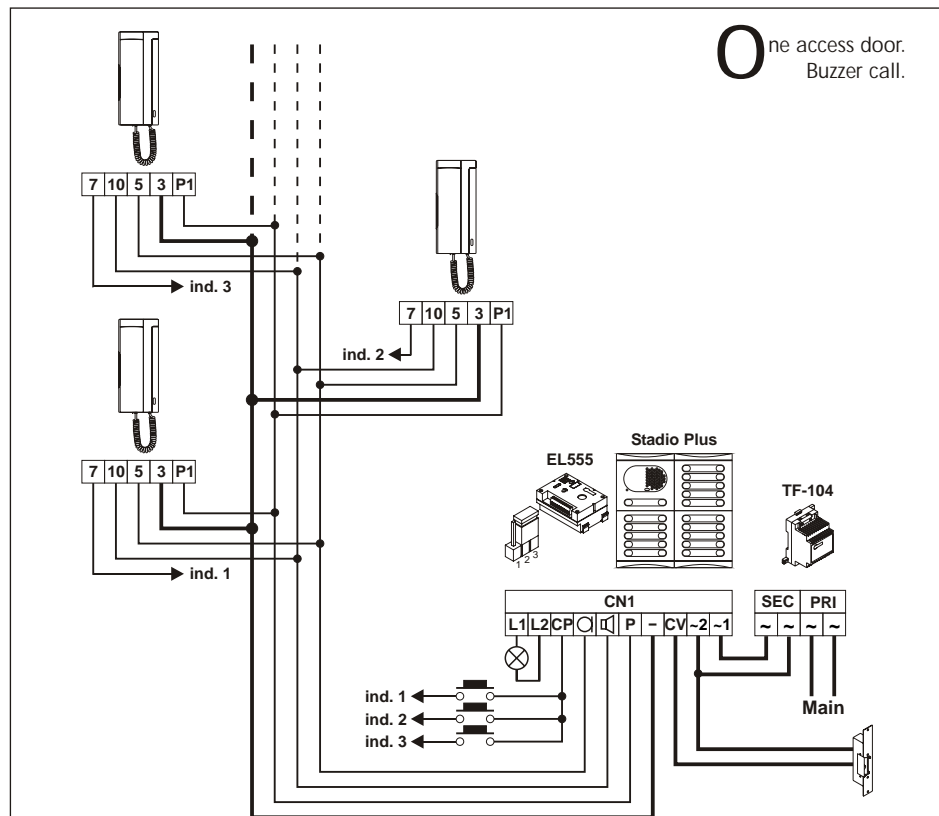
One access door.
Buzzer call.

| 7 | 10 | 5 | 3 | P1 |
|---|---|---|---|---|

ind. 3

| 7 | 10 | 5 | 3 | P1 |
|---|---|---|---|---|

ind. 2

| 7 | 10 | 5 | 3 | P1 |
|---|---|---|---|---|

ind. 1

Stadio Plus

EL555

1 2 3

TF-104

CN1

| L1 | L2 | CP | | | P | – | CV | ~2 | ~1 |
|---|---|---|---|---|---|---|---|---|---|

| SEC | | PRI | |
|---|---|---|---|
| ~ | ~ | ~ | ~ |

Main

ind. 1
ind. 2
ind. 3